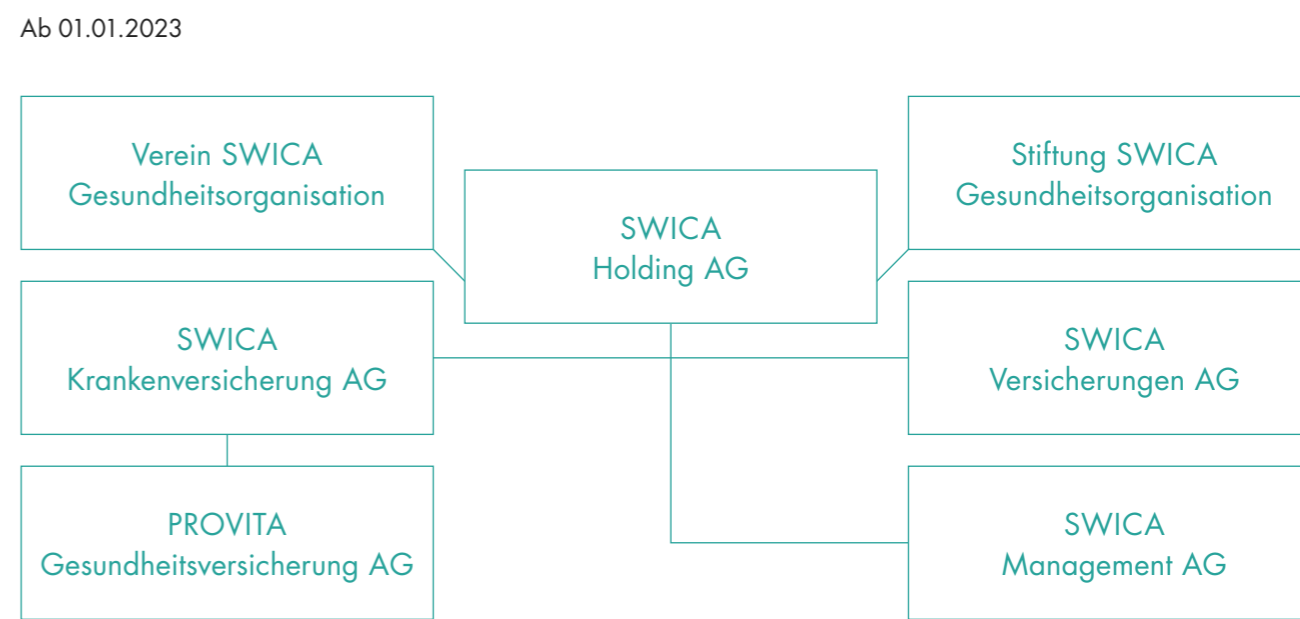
Ab 01.01.2023

Verein SWICA Gesundheitsorganisation

SWICA Holding AG

Stiftung SWICA Gesundheitsorganisation

SWICA Krankenversicherung AG

SWICA Versicherungen AG

PROVITA Gesundheitsversicherung AG

SWICA Management AG